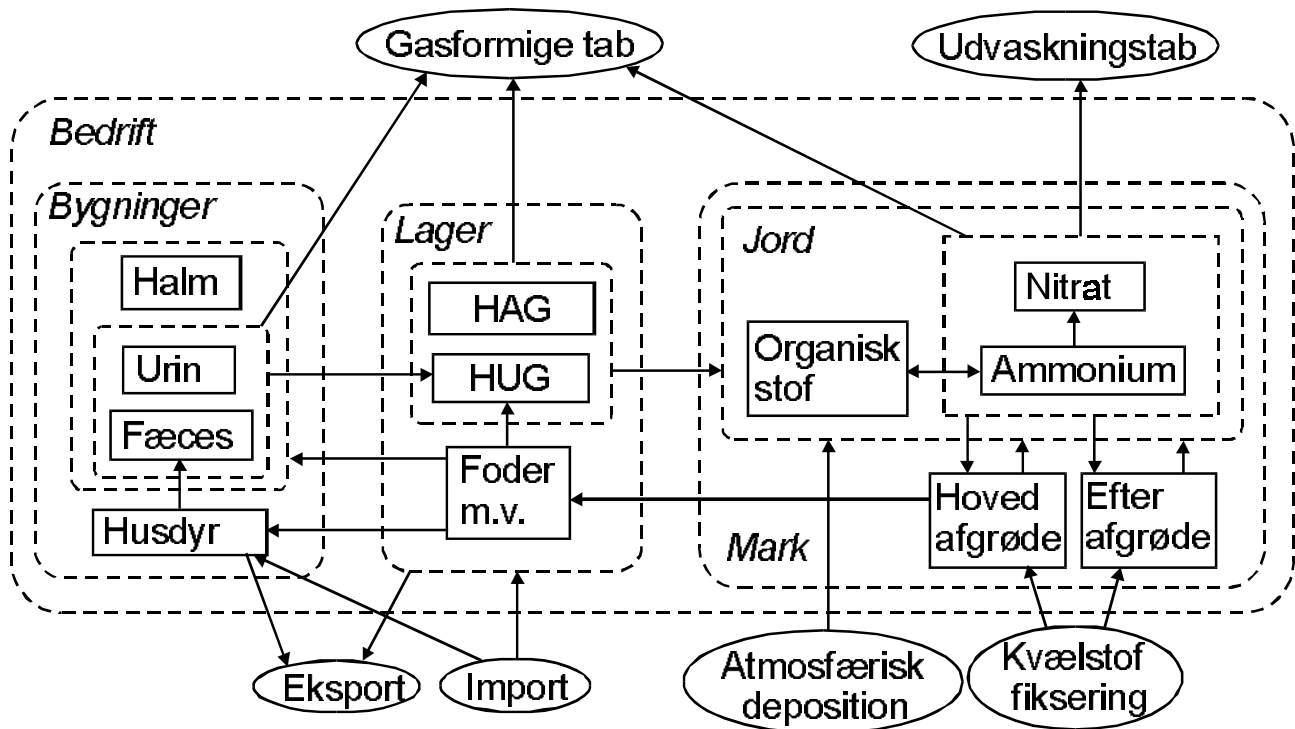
Gasformige tab

Udvaskningstab

Bedrift

Bygninger

Halm

Urin

Fæces

Husdyr

Lager

HAG

HUG

Foder m.v.

Jord

Organisk stof

Nitrat

Ammonium

Mark

Hoved afgrøde

Efter afgrøde

Eksport

Import

Atmosfærisk deposition

Kvælstof fiksering